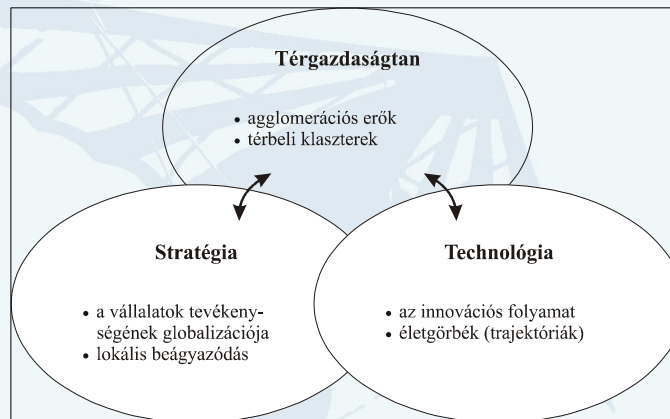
Térgazdaságtan

• agglomerációs erők
• térbeli klaszterek

Stratégia

• a vállalatok tevékenységének globalizációja
• lokális beágyazódás

Technológia

• az innovációs folyamat
• életgörbék (trajektóriák)